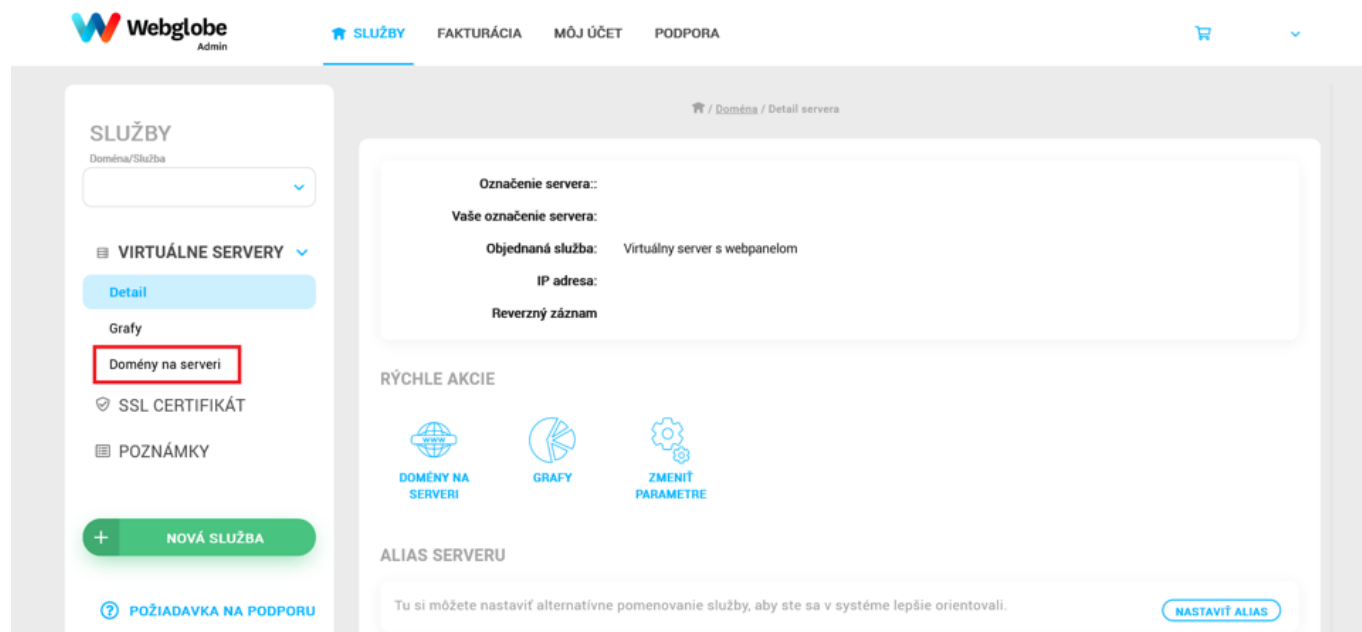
Webglobe
Admin

SLUŽBY FAKTURÁCIA MÔJ ÚČET PODPORA

SLUŽBY
Doména/Služba

VIRTUÁLNE SERVERY
Detail
Grafy
Domény na serveri
SSL CERTIFIKÁT
POZNÁMKY

+ NOVÁ SLUŽBA

POŽIADAVKA NA PODPORU

/ Doména / Detail servera

Označenie servera::
Vaše označenie servera:
Objednaná služba: Virtuálny server s webpanelom
IP adresa:
Reverzný záznam

RÝCHLE AKCIE

WWW
DOMÉNY NA SERVERI
GRAFY
ZMENIŤ PARAMETRE

ALIAS SERVERU

Tu si môžete nastaviť alternatívne pomenovanie služby, aby ste sa v systéme lepšie orientovali.
NASTAVIŤ ALIAS